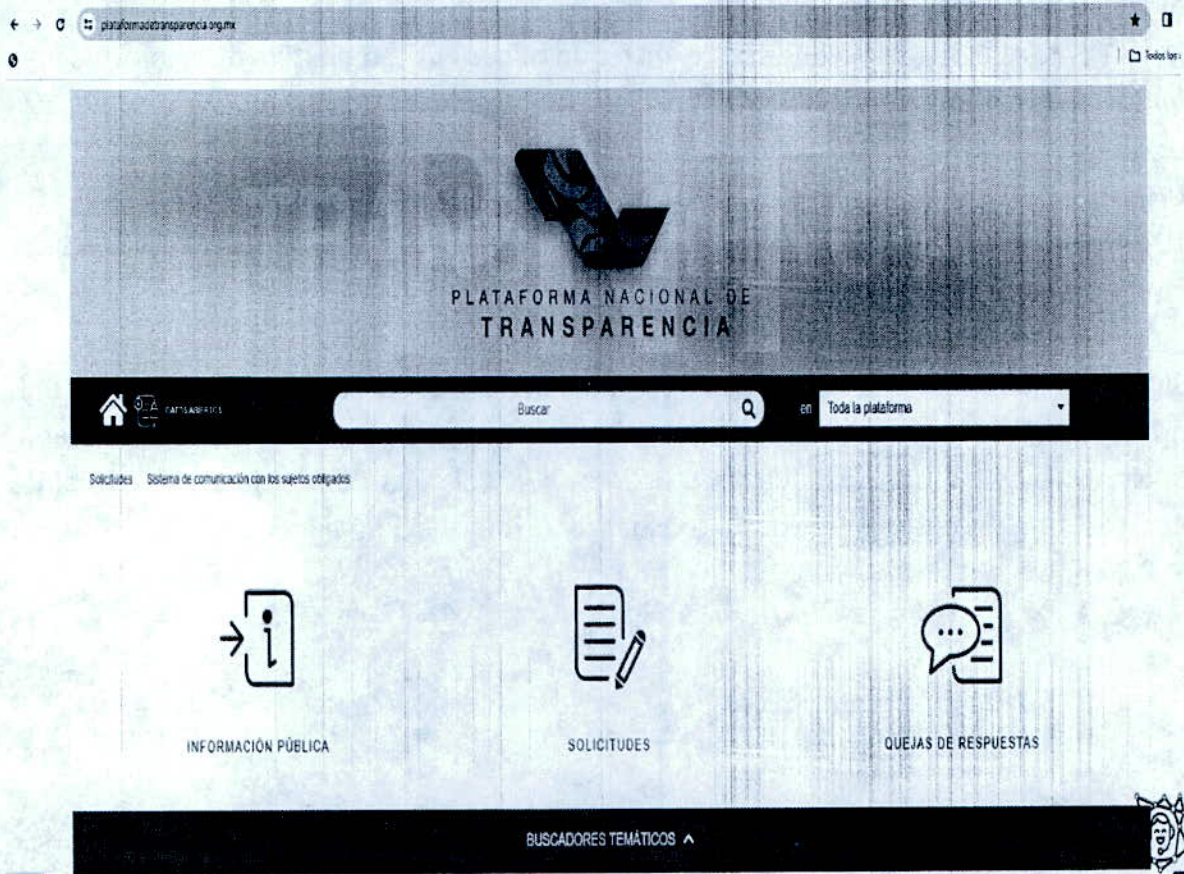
plataformadetransparencia.org.mx

Todos los

PLATAFORMA NACIONAL DE
TRANSPARENCIA

DATOS ABIERTOS

Buscar

en Toda la plataforma

Solicitudes Sistema de comunicación con los sujetos obligados

INFORMACIÓN PÚBLICA

SOLICITUDES

QUEJAS DE RESPUESTAS

BUSCADORES TEMÁTICOS